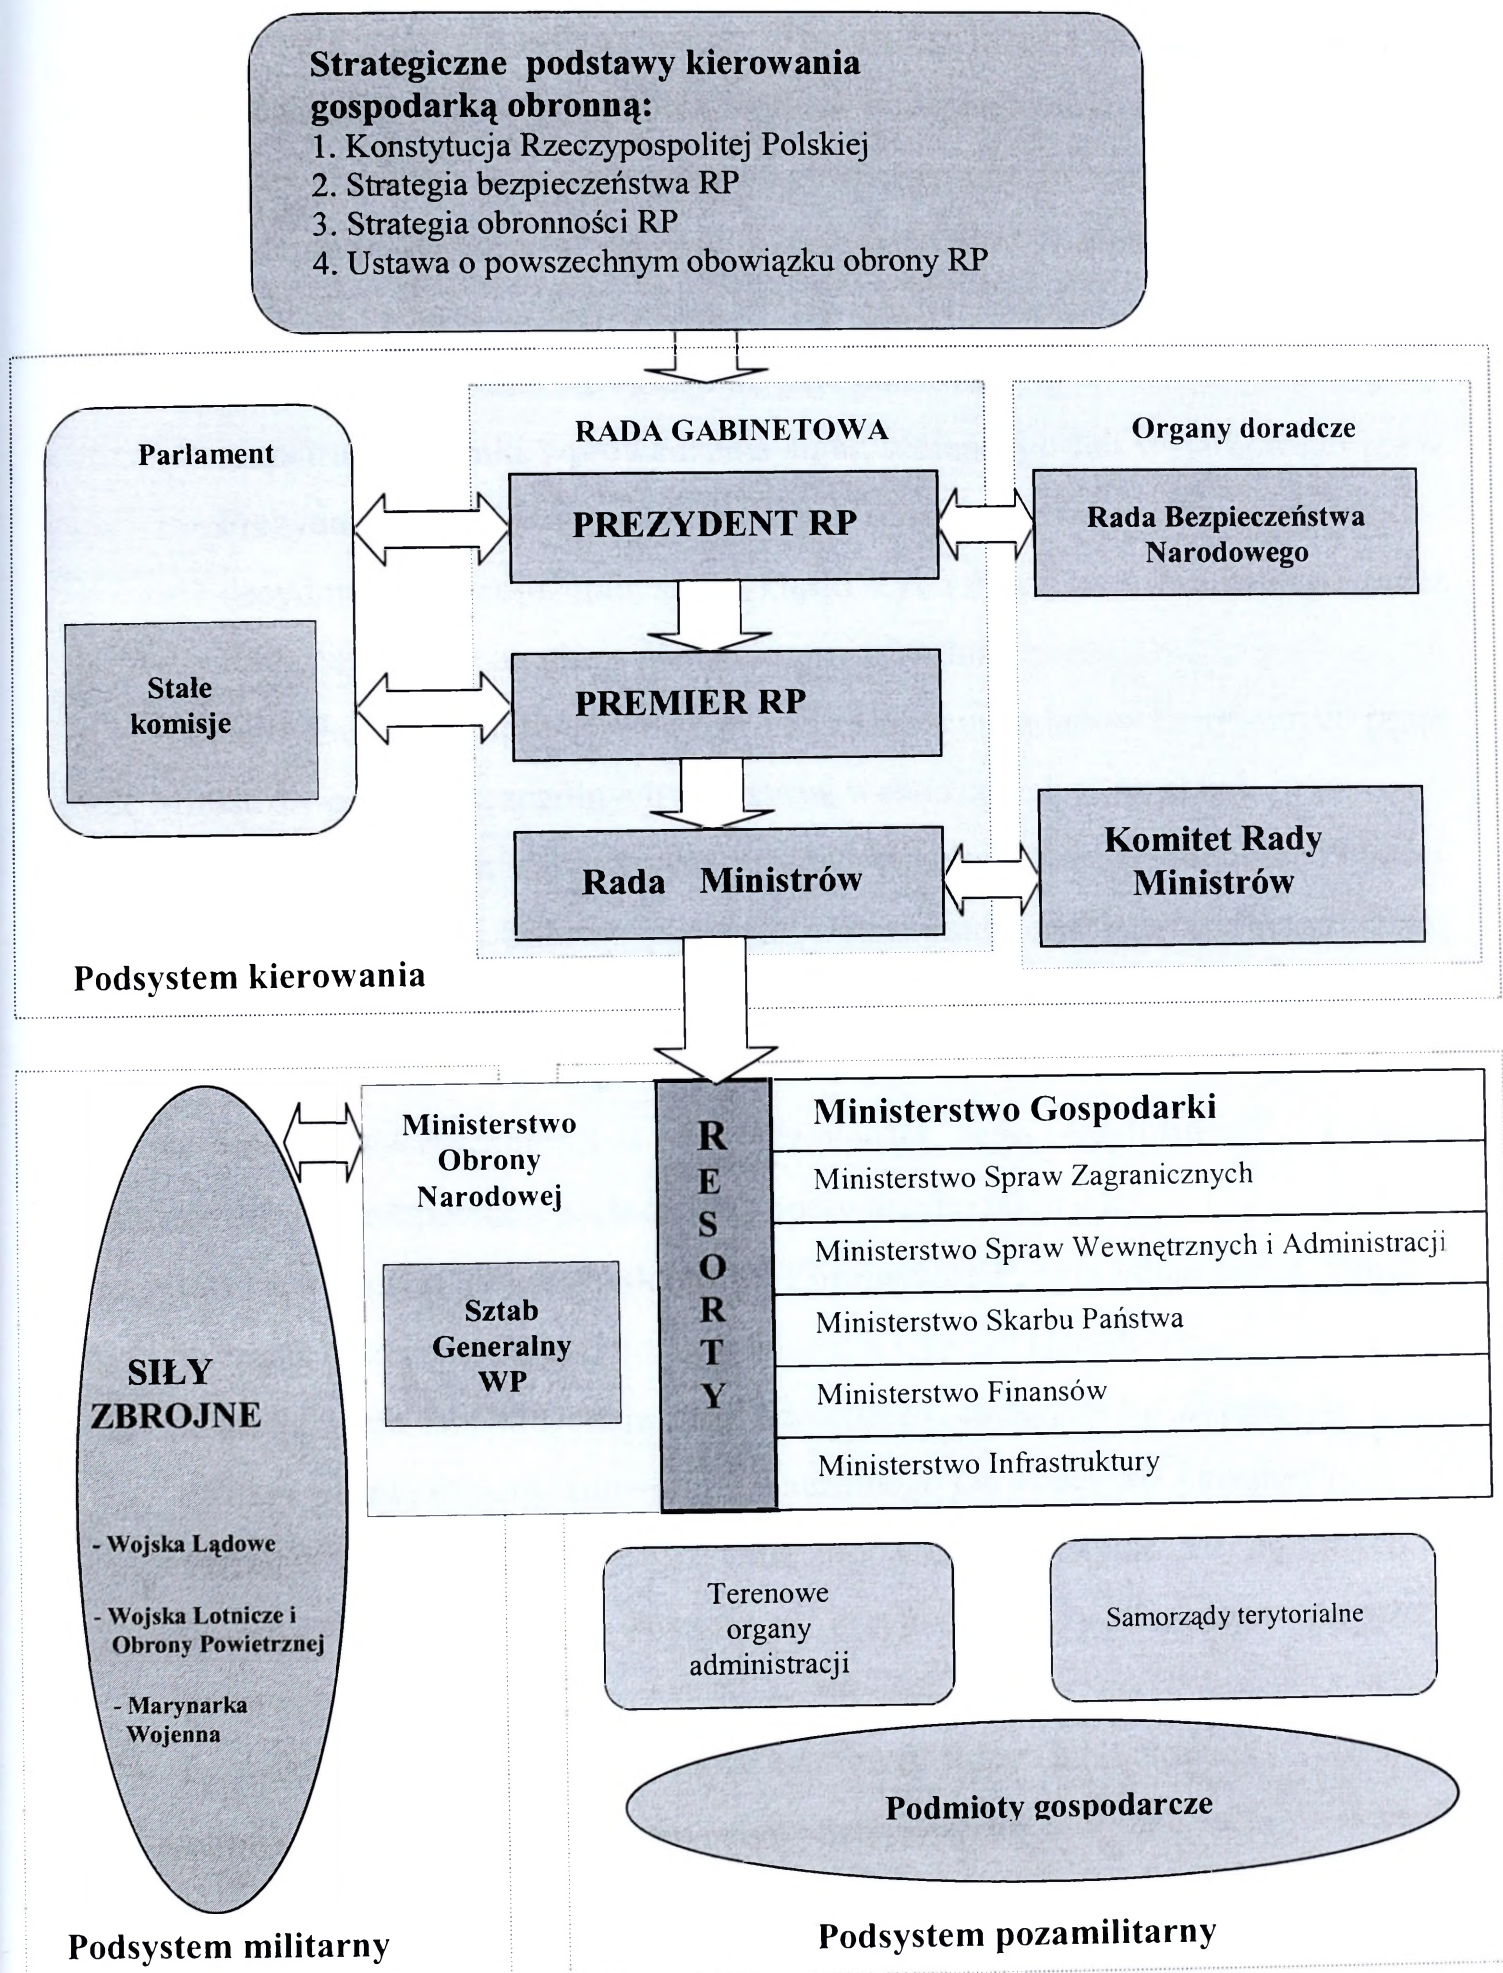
Strategiczne podstawy kierowania gospodarką obronną:
1. Konstytucja Rzeczypospolitej Polskiej
2. Strategia bezpieczeństwa RP
3. Strategia obronności RP
4. Ustawa o powszechnym obowiązku obrony RP

RADA GABINETOWA

Organy doradcze

Parlament

PREZYDENT RP

Rada Bezpieczeństwa Narodowego

Stałe komisje

PREMIER RP

Komitet Rady Ministrów

Rada Ministrów

Podsystem kierowania

Ministerstwo Obrony Narodowej

Sztab Generalny WP

RESORTY

Ministerstwo Gospodarki

Ministerstwo Spraw Zagranicznych

Ministerstwo Spraw Wewnętrznych i Administracji

Ministerstwo Skarbu Państwa

Ministerstwo Finansów

Ministerstwo Infrastruktury

SIŁY ZBROJNE

- Wojska Lądowe

- Wojska Lotnicze i Obrony Powietrznej

- Marynarka Wojenna

Terenowe organy administracji

Samorządy terytorialne

Podmioty gospodarcze

Podsystem militarny

Podsystem pozamilitarny